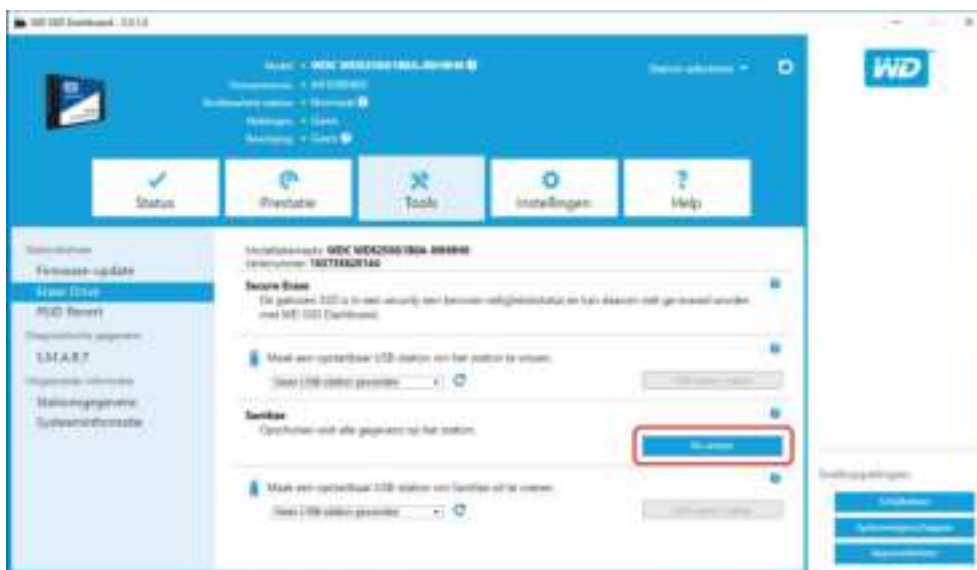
WD SSD Dashboard - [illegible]

Model: • WDC WDS250G1B0A-00H9H0 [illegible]
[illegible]
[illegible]
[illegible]
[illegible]

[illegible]

WD

Status
Prestatie
Tools
Instellingen
Help

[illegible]
Firmware-update
Erase Drive
RAID Revert
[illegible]
S.M.A.R.T.
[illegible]
Stationsgegevens
Systeeminformatie

Modelidentificatie: WDC WDS250G1B0A-00H9H0
Serienummer: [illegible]

Secure Erase
De gekozen SSD is in een security een bevroren veiligheidsstatus en kan daarom niet gewist worden met WD SSD Dashboard.

Maak een opstartbaar USB-station om het station te wissen.
Geen USB-station gevonden
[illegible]

Sanitize
Opschonen wist alle gegevens op het station.
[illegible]

Maak een opstartbaar USB-station om Sanitize uit te voeren.
Geen USB-station gevonden
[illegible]

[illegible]
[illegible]
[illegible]
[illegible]